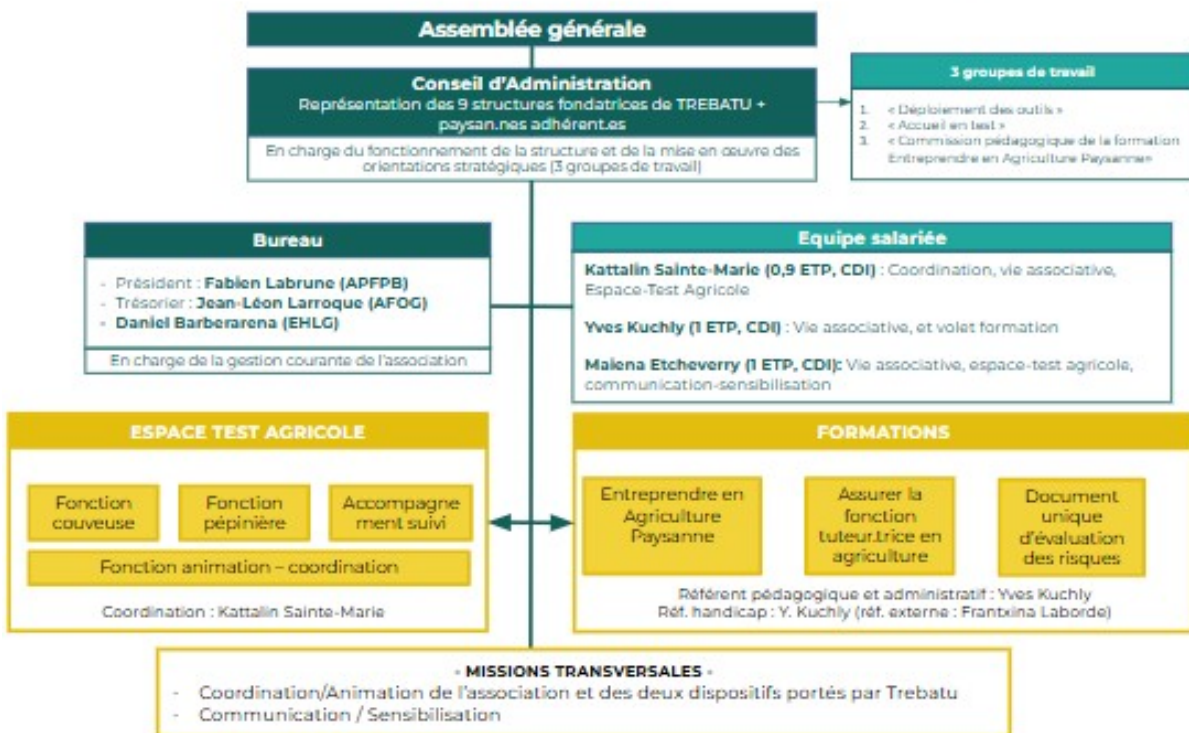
Assemblée générale

Conseil d'Administration
Représentation des 9 structures fondatrices de TREBATU + paysan.nes adhérent.es

En charge du fonctionnement de la structure et de la mise en œuvre des orientations stratégiques (3 groupes de travail)

3 groupes de travail

1. « Déploiement des outils »
2. « Accueil en test »
3. « Commission pédagogique de la formation Entreprendre en Agriculture Paysanne»

Bureau

- Président : Fabien Labrune (APFPB)
- Trésorier : Jean-Léon Larroque (AFOG)
- Daniel Barberarena (EHLG)

En charge de la gestion courante de l'association

Equipe salariée

Kattalin Sainte-Marie (0,9 ETP, CDI) : Coordination, vie associative, Espace-Test Agricole

Yves Kuchly (1 ETP, CDI) : Vie associative, et volet formation

Maiena Etcheverry (1 ETP, CDI): Vie associative, espace-test agricole, communication-sensibilisation

ESPACE TEST AGRICOLE

Fonction couveuse

Fonction pépinière

Accompagnement suivi

Fonction animation – coordination

Coordination : Kattalin Sainte-Marie

FORMATIONS

Entreprendre en Agriculture Paysanne

Assurer la fonction tuteur.trice en agriculture

Document unique d'évaluation des risques

Référent pédagogique et administratif : Yves Kuchly
Réf. handicap : Y. Kuchly (réf. externe : Frantxina Laborde)

- MISSIONS TRANSVERSALES -
- Coordination/Animation de l'association et des deux dispositifs portés par Trebatu
- Communication / Sensibilisation